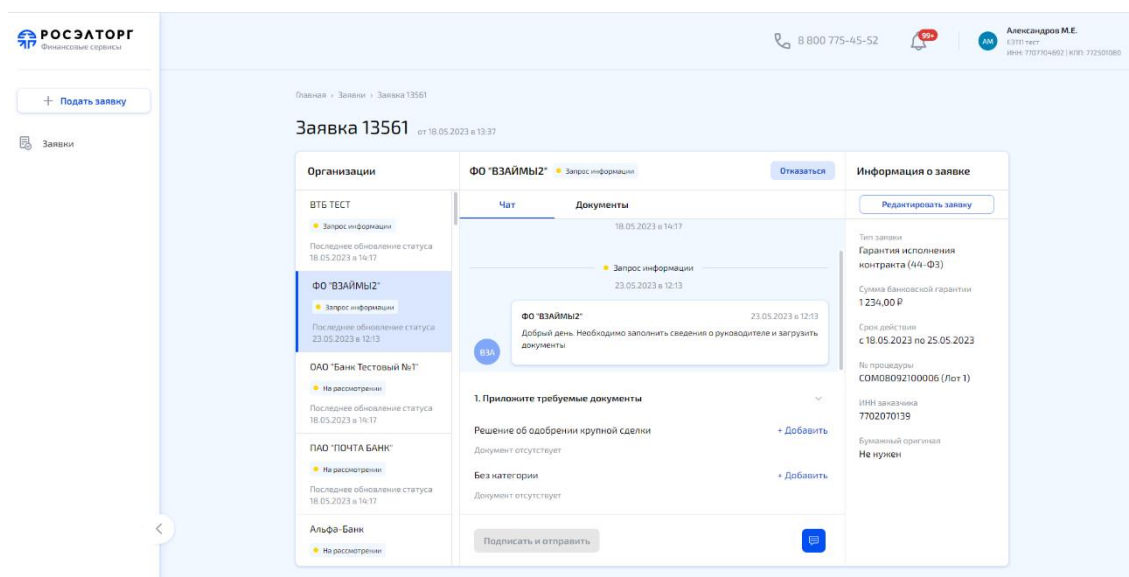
РОСЭЛТОРГ
Финансовые сервисы

8 800 775-45-52
99+
АМ
Александров М.Е.
СЭТП тест
ИНН: 7707704892 | КПП: 772501080

+ Подать заявку

Заявки

Главная › Заявки › Заявка 13561

Заявка 13561 от 18.05.2023 в 13:37

Организации

ВТБ ТЕСТ
Запрос информации
Последнее обновление статуса 18.05.2023 в 14:17

ФО "ВЗАЙМЫ2"
Запрос информации
Последнее обновление статуса 23.05.2023 в 12:13

ОАО "Банк Тестовый №1"
На рассмотрении
Последнее обновление статуса 18.05.2023 в 14:17

ПАО "ПОЧТА БАНК"
На рассмотрении
Последнее обновление статуса 18.05.2023 в 14:17

Альфа-Банк
На рассмотрении

ФО "ВЗАЙМЫ2" Запрос информации
Отказаться

Чат
Документы

18.05.2023 в 14:17

Запрос информации
23.05.2023 в 12:13

ФО "ВЗАЙМЫ2"
23.05.2023 в 12:13
Добрый день. Необходимо заполнить сведения о руководителе и загрузить документы

ВЗА

1. Приложите требуемые документы

Решение об одобрении крупной сделки
+ Добавить
Документ отсутствует

Без категории
+ Добавить
Документ отсутствует

Подписать и отправить

Информация о заявке

Редактировать заявку

Тип заявки
Гарантия исполнения контракта (44-ФЗ)

Сумма банковской гарантии
1 234,00 ₽

Срок действия
с 18.05.2023 по 25.05.2023

№ процедуры
COM08092100006 (Лот 1)

ИНН заказчика
7702070139

Бумажный оригинал
Не нужен